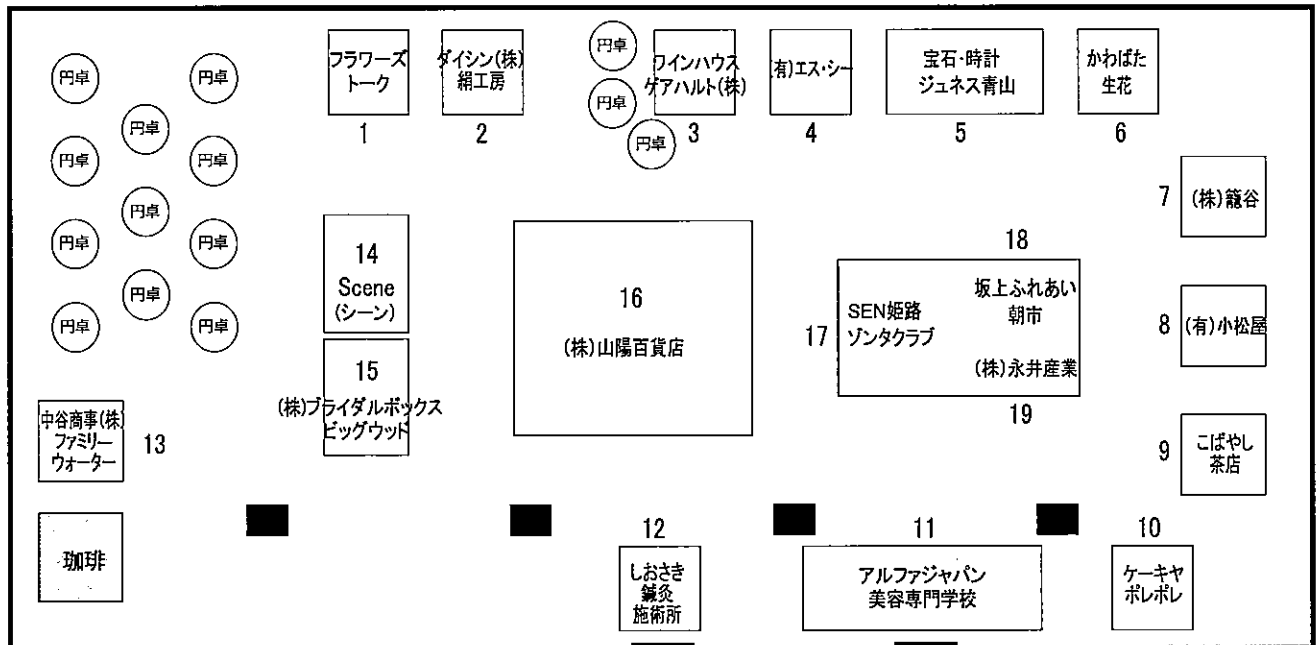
円卓
円卓
円卓
円卓
円卓
円卓
円卓
円卓
円卓
円卓
円卓

フラワーズ トーク
1

ダイシン(株) 絹工房
2

円卓
円卓
円卓

ワインハウス ゲアハルト(株)
3

(有)エス・シー
4

宝石・時計 ジュネス青山
5

かわばた 生花
6

7 (株)籠谷

14 Scene (シーン)

16 (株)山陽百貨店

18
SEN姫路 ゾンタクラブ
坂上ふれあい 朝市
(株)永井産業
17
19

8 (有)小松屋

15 (株)ブライダルボックス ビッグウッド

中谷商事(株) ファミリー ウォーター
13

9 こばやし 茶店

珈琲

12 しおさき 鍼灸 施術所

11 アルファジャパン 美容専門学校

10 ケーキヤ ポレポレ